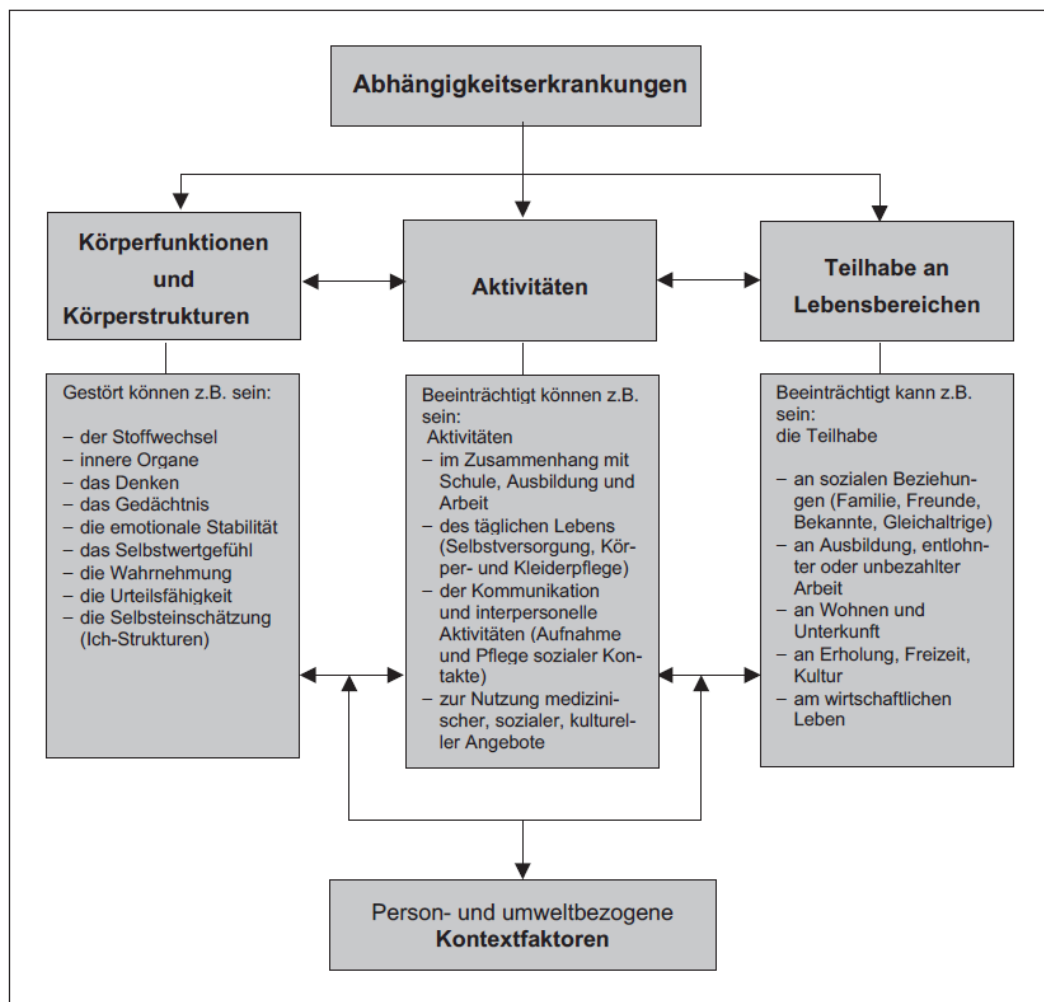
Abhängigkeitserkrankungen

Körperfunktionen und Körperstrukturen

Aktivitäten

Teilhabe an Lebensbereichen

Gestört können z.B. sein:

– der Stoffwechsel
– innere Organe
– das Denken
– das Gedächtnis
– die emotionale Stabilität
– das Selbstwertgefühl
– die Wahrnehmung
– die Urteilsfähigkeit
– die Selbsteinschätzung (Ich-Strukturen)

Beeinträchtigt können z.B. sein:
Aktivitäten
– im Zusammenhang mit Schule, Ausbildung und Arbeit
– des täglichen Lebens (Selbstversorgung, Körper- und Kleiderpflege)
– der Kommunikation und interpersonelle Aktivitäten (Aufnahme und Pflege sozialer Kontakte)
– zur Nutzung medizinischer, sozialer, kultureller Angebote

Beeinträchtigt kann z.B. sein:
die Teilhabe

– an sozialen Beziehungen (Familie, Freunde, Bekannte, Gleichaltrige)
– an Ausbildung, entlohnter oder unbezahlter Arbeit
– an Wohnen und Unterkunft
– an Erholung, Freizeit, Kultur
– am wirtschaftlichen Leben

Person- und umweltbezogene Kontextfaktoren